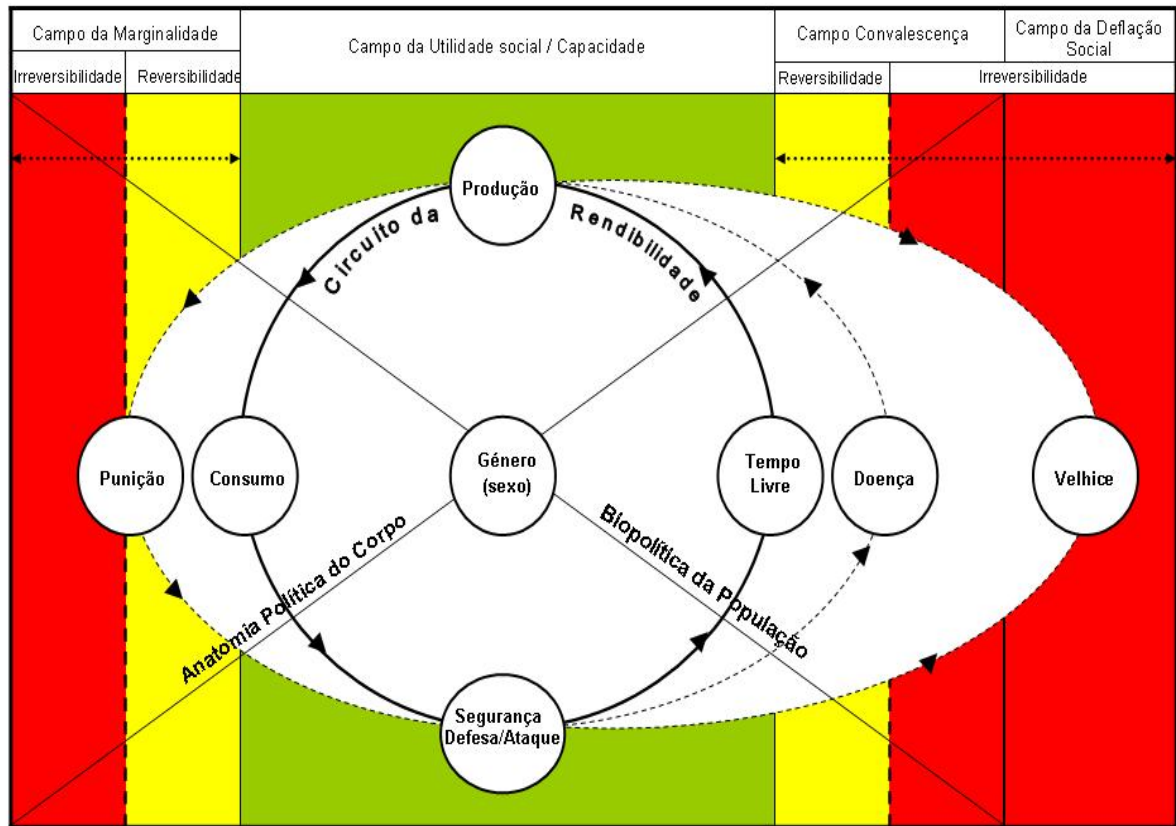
| Campo da Marginalidade | | Campo da Utilidade social / Capacidade | Campo Convalescença | Campo da Deflação Social |
|---|---|---|---|---|
| Irreversibilidade | Reversibilidade | | Reversibilidade | Irreversibilidade |

Produção

Circuito da Rendibilidade

Punição

Consumo

Género (sexo)

Tempo Livre

Doença

Velhice

Anatomia Política do Corpo

Biopolítica da População

Segurança Defesa/Ataque